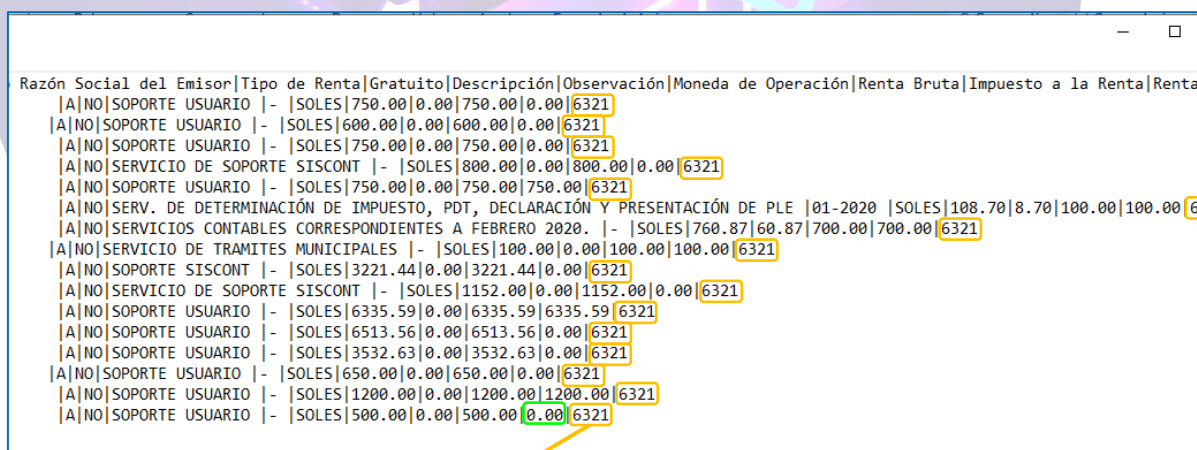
Razón Social del Emisor|Tipo de Renta|Gratuito|Descripción|Observación|Moneda de Operación|Renta Bruta|Impuesto a la Renta|Renta
|A|NO|SOPORTE USUARIO |- |SOLES|750.00|0.00|750.00|0.00|6321
|A|NO|SOPORTE USUARIO |- |SOLES|600.00|0.00|600.00|0.00|6321
|A|NO|SOPORTE USUARIO |- |SOLES|750.00|0.00|750.00|0.00|6321
|A|NO|SERVICIO DE SOPORTE SISCONT |- |SOLES|800.00|0.00|800.00|0.00|6321
|A|NO|SOPORTE USUARIO |- |SOLES|750.00|0.00|750.00|750.00|6321
|A|NO|SERV. DE DETERMINACIÓN DE IMPUESTO, PDT, DECLARACIÓN Y PRESENTACIÓN DE PLE |01-2020 |SOLES|108.70|8.70|100.00|100.00|6
|A|NO|SERVICIOS CONTABLES CORRESPONDIENTES A FEBRERO 2020. |- |SOLES|760.87|60.87|700.00|700.00|6321
|A|NO|SERVICIO DE TRAMITES MUNICIPALES |- |SOLES|100.00|0.00|100.00|100.00|6321
|A|NO|SOPORTE SISCONT |- |SOLES|3221.44|0.00|3221.44|0.00|6321
|A|NO|SERVICIO DE SOPORTE SISCONT |- |SOLES|1152.00|0.00|1152.00|0.00|6321
|A|NO|SOPORTE USUARIO |- |SOLES|6335.59|0.00|6335.59|6335.59|6321
|A|NO|SOPORTE USUARIO |- |SOLES|6513.56|0.00|6513.56|0.00|6321
|A|NO|SOPORTE USUARIO |- |SOLES|3532.63|0.00|3532.63|0.00|6321
|A|NO|SOPORTE USUARIO |- |SOLES|650.00|0.00|650.00|0.00|6321
|A|NO|SOPORTE USUARIO |- |SOLES|1200.00|0.00|1200.00|1200.00|6321
|A|NO|SOPORTE USUARIO |- |SOLES|500.00|0.00|500.00|0.00|6321